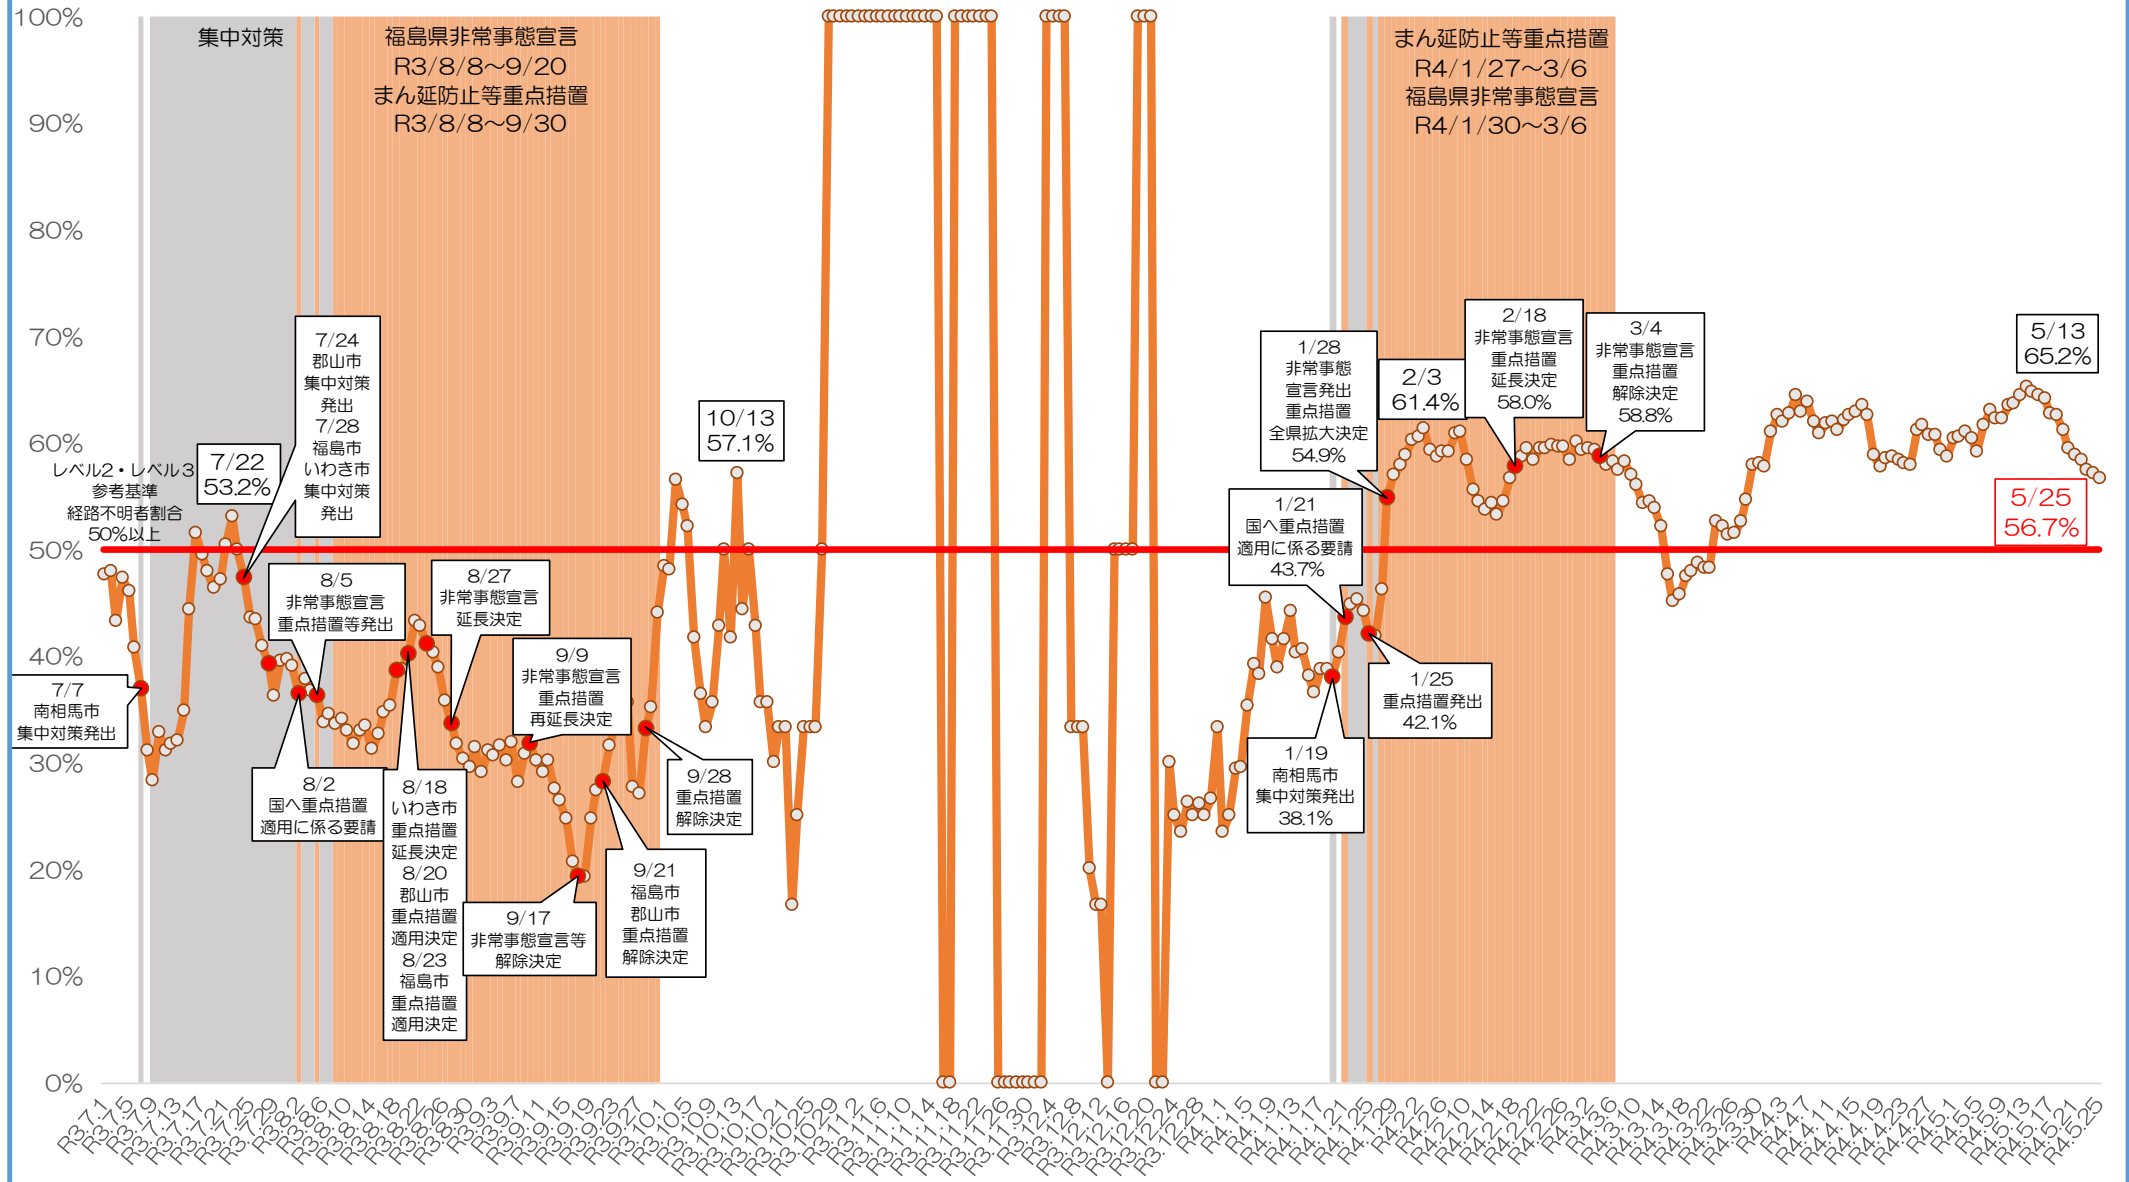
100%
90%
80%
70%
60%
50%
40%
30%
20%
10%
0%

集中対策

福島県非常事態宣言
R3/8/8~9/20
まん延防止等重点措置
R3/8/8~9/30

まん延防止等重点措置
R4/1/27~3/6
福島県非常事態宣言
R4/1/30~3/6

レベル2・レベル3
参考基準
経路不明者割合
50%以上

7/22
53.2%

7/24
郡山市
集中対策
発出
7/28
福島市
いわき市
集中対策
発出

7/7
南相馬市
集中対策発出

8/5
非常事態宣言
重点措置等発出

8/2
国へ重点措置
適用に係る要請

8/18
いわき市
重点措置
延長決定
8/20
郡山市
重点措置
適用決定
8/23
福島市
重点措置
適用決定

8/27
非常事態宣言
延長決定

9/9
非常事態宣言
重点措置
再延長決定

9/17
非常事態宣言等
解除決定

9/21
福島市
郡山市
重点措置
解除決定

9/28
重点措置
解除決定

10/13
57.1%

1/28
非常事態
宣言発出
重点措置
全県拡大決定
54.9%

2/3
61.4%

2/18
非常事態宣言
重点措置
延長決定
58.0%

3/4
非常事態宣言
重点措置
解除決定
58.8%

5/13
65.2%

5/25
56.7%

1/21
国へ重点措置
適用に係る要請
43.7%

1/25
重点措置発出
42.1%

1/19
南相馬市
集中対策発出
38.1%

R3.7.1 R3.7.5 R3.7.9 R3.7.13 R3.7.17 R3.7.21 R3.7.25 R3.7.29 R3.8.2 R3.8.6 R3.8.10 R3.8.14 R3.8.18 R3.8.22 R3.8.26 R3.8.30 R3.9.3 R3.9.7 R3.9.11 R3.9.15 R3.9.19 R3.9.23 R3.9.27 R3.10.1 R3.10.5 R3.10.9 R3.10.13 R3.10.17 R3.10.21 R3.10.25 R3.10.29 R3.11.2 R3.11.6 R3.11.10 R3.11.14 R3.11.18 R3.11.22 R3.11.26 R3.11.30 R3.12.4 R3.12.8 R3.12.12 R3.12.16 R3.12.20 R3.12.24 R3.12.28 R4.1.1 R4.1.5 R4.1.9 R4.1.13 R4.1.17 R4.1.21 R4.1.25 R4.1.29 R4.2.2 R4.2.6 R4.2.10 R4.2.14 R4.2.18 R4.2.22 R4.2.26 R4.3.2 R4.3.6 R4.3.10 R4.3.14 R4.3.18 R4.3.22 R4.3.26 R4.3.30 R4.4.3 R4.4.7 R4.4.11 R4.4.15 R4.4.19 R4.4.23 R4.4.27 R4.5.1 R4.5.5 R4.5.9 R4.5.13 R4.5.17 R4.5.21 R4.5.25